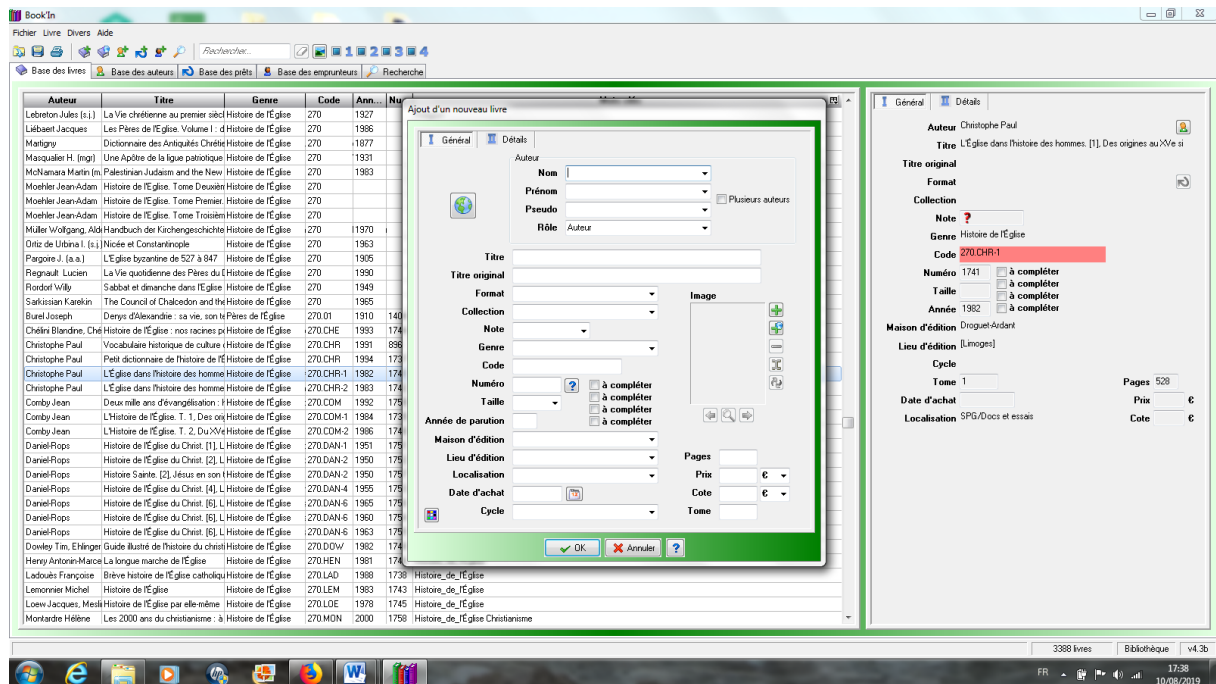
Book'In

Fichier Livre Divers Aide

Rechercher...

1 2 3 4

Base des livres | Base des auteurs | Base des prêts | Base des emprunteurs | Recherche

| Auteur | Titre | Genre | Code | Ann... | Nu |
|---|---|---|---|---|---|
| Lebreton Jules (s.j.) | La Vie chrétienne au premier siècl | Histoire de l'Église | 270 | 1927 | |
| Liébaert Jacques | Les Pères de l'Église. Volume I : d | Histoire de l'Église | 270 | 1986 | |
| Martigny | Dictionnaire des Antiquités Chrétie | Histoire de l'Église | 270 | 1877 | |
| Masquelier H. (mgr) | Une Apôtre de la ligue patriotique | Histoire de l'Église | 270 | 1931 | |
| McNamara Martin (m. | Palestinian Judaism and the New | Histoire de l'Église | 270 | 1983 | |
| Moehler Jean-Adam | Histoire de l'Église. Tome Deuxièm | Histoire de l'Église | 270 | | |
| Moehler Jean-Adam | Histoire de l'Église. Tome Premier. | Histoire de l'Église | 270 | | |
| Moehler Jean-Adam | Histoire de l'Église. Tome Troisièm | Histoire de l'Église | 270 | | |
| Müller Wolfgang, Alde | Handbuch der Kirchengeschichte | Histoire de l'Église | 270 | 1970 | |
| Ortiz de Urbina I. (s.j.) | Nicée et Constantinople | Histoire de l'Église | 270 | 1963 | |
| Pargoire J. (a.a.) | L'Eglise byzantine de 527 à 847 | Histoire de l'Église | 270 | 1905 | |
| Regnault Lucien | La Vie quotidienne des Pères du | Histoire de l'Église | 270 | 1990 | |
| Rordorf Willy | Sabbat et dimanche dans l'Église | Histoire de l'Église | 270 | 1949 | |
| Sarkissian Karekin | The Council of Chalcedon and the | Histoire de l'Église | 270 | 1965 | |
| Burel Joseph | Denys d'Alexandrie : sa vie, son te | Pères de l'Église | 270.01 | 1910 | 140 |
| Chélini Blandine, Ché | Histoire de l'Église : nos racines p | Histoire de l'Église | 270.CHE | 1993 | 174 |
| Christophe Paul | Vocabulaire historique de culture | Histoire de l'Église | 270.CHR | 1991 | 896 |
| Christophe Paul | Petit dictionnaire de l'histoire de l' | Histoire de l'Église | 270.CHR | 1994 | 173 |
| Christophe Paul | L'Église dans l'histoire des homme | Histoire de l'Église | 270.CHR-1 | 1982 | 174 |
| Christophe Paul | L'Église dans l'histoire des homme | Histoire de l'Église | 270.CHR-2 | 1983 | 174 |
| Comby Jean | Deux mille ans d'évangélisation : l | Histoire de l'Église | 270.COM | 1992 | 175 |
| Comby Jean | L'Histoire de l'Église. T. 1, Des ori | Histoire de l'Église | 270.COM-1 | 1984 | 175 |
| Comby Jean | L'Histoire de l'Église. T. 2, Du XVe | Histoire de l'Église | 270.COM-2 | 1986 | 174 |
| Daniel-Rops | Histoire de l'Église du Christ. [1], L | Histoire de l'Église | 270.DAN-1 | 1951 | 175 |
| Daniel-Rops | Histoire de l'Église du Christ. [2], L | Histoire de l'Église | 270.DAN-2 | 1950 | 175 |
| Daniel-Rops | Histoire Sainte. [2], Jésus en son t | Histoire de l'Église | 270.DAN-2 | 1950 | 175 |
| Daniel-Rops | Histoire de l'Église du Christ. [4], L | Histoire de l'Église | 270.DAN-4 | 1955 | 175 |
| Daniel-Rops | Histoire de l'Église du Christ. [6], L | Histoire de l'Église | 270.DAN-6 | 1965 | 175 |
| Daniel-Rops | Histoire de l'Église du Christ. [6], L | Histoire de l'Église | 270.DAN-6 | 1960 | 175 |
| Daniel-Rops | Histoire de l'Église du Christ. [6], L | Histoire de l'Église | 270.DAN-6 | 1963 | 175 |
| Dowley Tim, Ehlinger | Guide illustré de l'histoire du christ | Histoire de l'Église | 270.DOW | 1982 | 174 |
| Henry Antonin-Marce | La longue marche de l'Église | Histoire de l'Église | 270.HEN | 1981 | 174 |
| Ladouès Françoise | Brève histoire de l'Église catholiqu | Histoire de l'Église | 270.LAD | 1988 | 1738 Histoire_de_l'Église |
| Lemonnier Michel | Histoire de l'Église | Histoire de l'Église | 270.LEM | 1983 | 1743 Histoire_de_l'Église |
| Loew Jacques, Mesli | Histoire de l'Église par elle-même | Histoire de l'Église | 270.LOE | 1978 | 1745 Histoire_de_l'Église |
| Montardre Hélène | Les 2000 ans du christianisme : à | Histoire de l'Église | 270.MON | 2000 | 1758 Histoire_de_l'Église Christianisme |

Ajout d'un nouveau livre

Général | Détails

Auteur
Nom
Prénom
Pseudo
Rôle Auteur
Plusieurs auteurs

Titre
Titre original
Format
Collection
Note
Genre
Code
Numéro
Taille
Année de parution
à compléter
à compléter
à compléter
à compléter
Image
Maison d'édition
Lieu d'édition
Localisation
Date d'achat
Cycle
Pages
Prix €
Cote €
Tome

OK | Annuler | ?

Général | Détails

Auteur Christophe Paul
Titre L'Église dans l'histoire des hommes. [1], Des origines au XVe si
Titre original
Format
Collection
Note ?
Genre Histoire de l'Église
Code 270.CHR-1
Numéro 1741 à compléter
Taille à compléter
à compléter
Année 1982 à compléter
Maison d'édition Droguet-Ardant
Lieu d'édition [Limoges]
Cycle
Tome 1
Pages 528
Date d'achat
Prix €
Localisation SPG/Docs et essais
Cote €

3388 livres | Bibliothèque | v4.3b

FR 17:38 10/08/2019